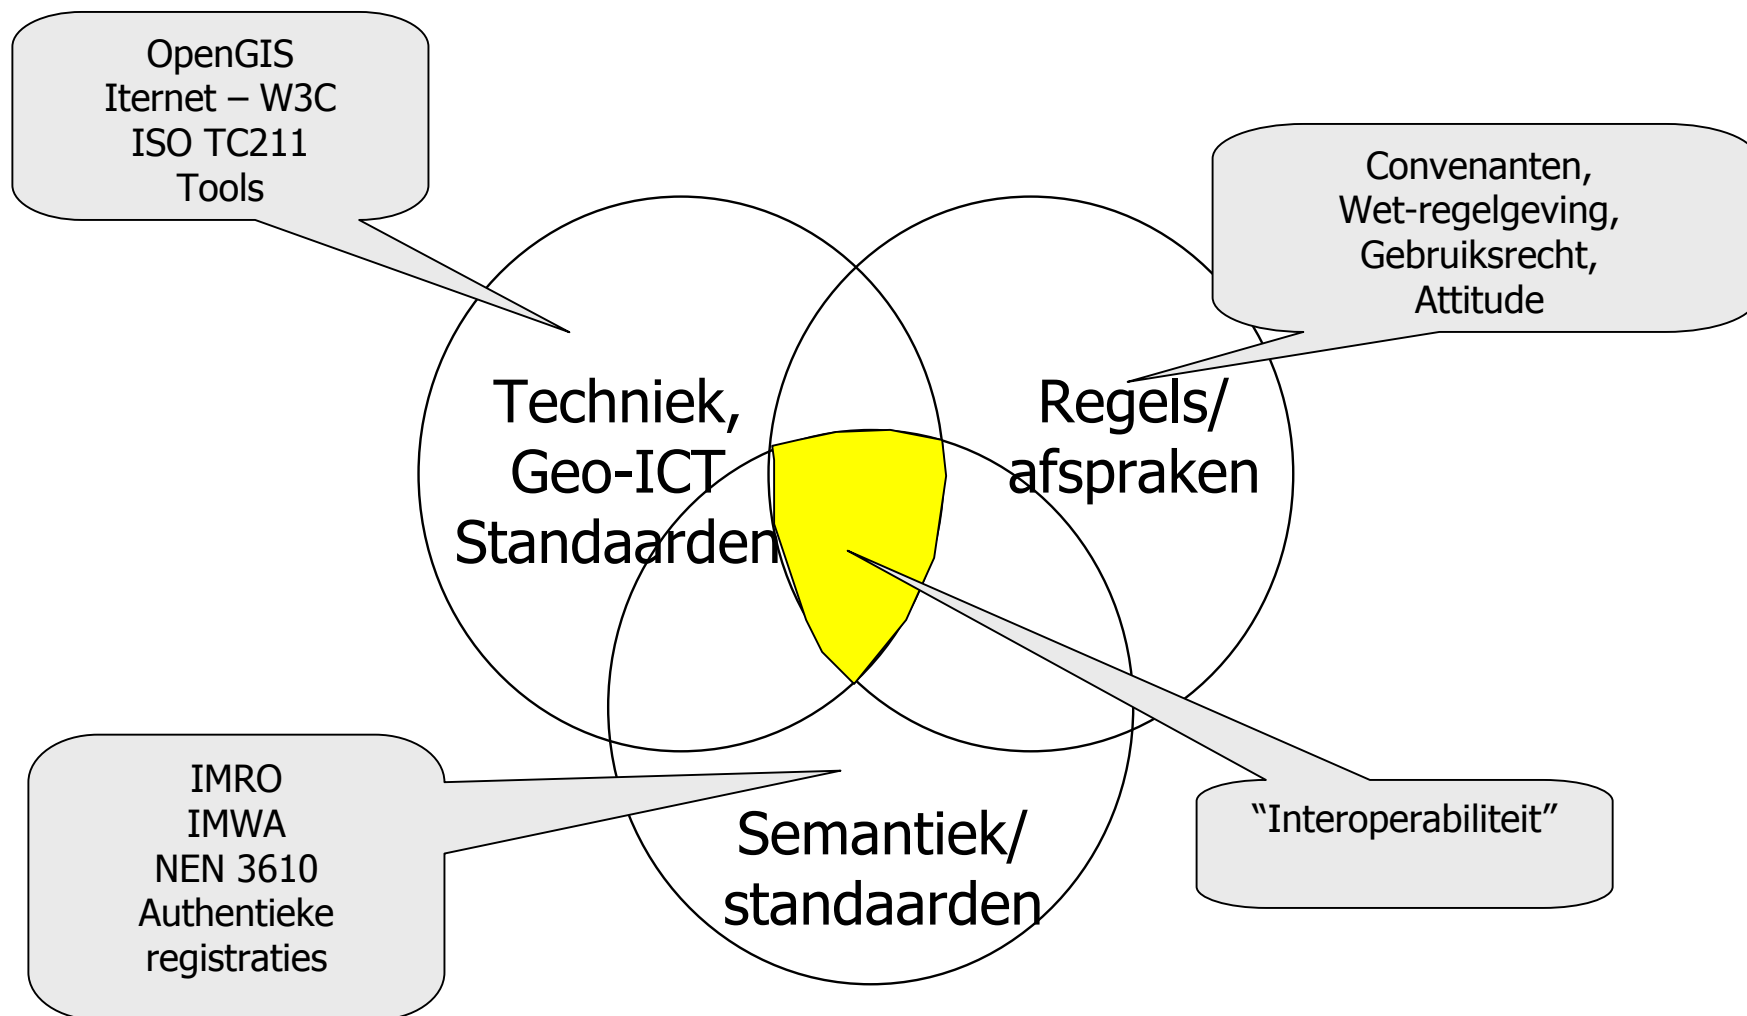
OpenGIS
Iternet – W3C
ISO TC211
Tools

Convenanten,
Wet-regelgeving,
Gebruiksrecht,
Attitude

Techniek,
Geo-ICT
Standaarden

Regels/
afspraken

Semantiek/
standaarden

IMRO
IMWA
NEN 3610
Authentieke
registraties

"Interoperabiliteit"